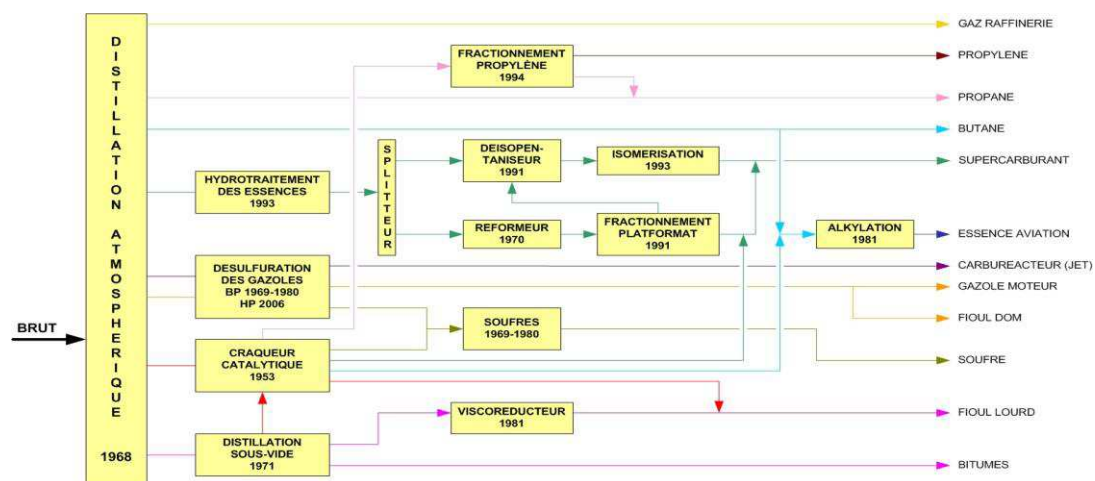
BRUT

DISTILLATION ATMOSPHERIQUE
1968

FRACTIONNEMENT PROPYLÈNE
1994

HYDROTRAITEMENT DES ESSENCES
1993

SPLITTEUR

DEISOPENTANISEUR
1991

ISOMERISATION
1993

REFORMEUR
1970

FRACTIONNEMENT PLATFORMAT
1991

ALKYLATION
1981

DESULFURATION DES GAZOLES
BP 1969-1980
HP 2006

SOUFRES
1969-1980

CRAQUEUR CATALYTIQUE
1953

VISCOREDUCTEUR
1981

DISTILLATION SOUS-VIDE
1971

GAZ RAFFINERIE
PROPYLENE
PROPANE
BUTANE
SUPERCARBURANT
ESSENCE AVIATION
CARBUREACTEUR (JET)
GAZOLE MOTEUR
FIOUL DOM
SOUFRE
FIOUL LOURD
BITUMES